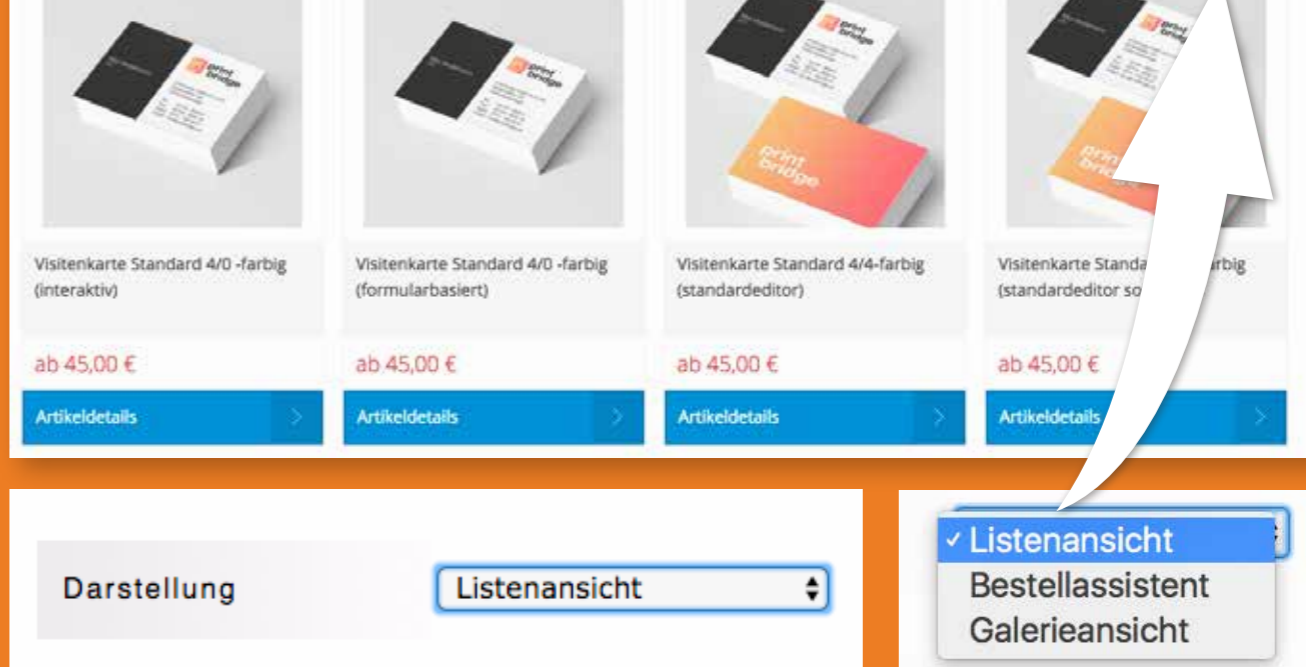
print bridge

print bridge

print bridge

print bridge

print bridge

print bridge

Visitenkarte Standard 4/0 -farbig (interaktiv)

ab 45,00 €

Artikeldetails

Visitenkarte Standard 4/0 -farbig (formularbasiert)

ab 45,00 €

Artikeldetails

Visitenkarte Standard 4/4-farbig (standardeditor)

ab 45,00 €

Artikeldetails

Visitenkarte Standa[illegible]farbig (standardeditor so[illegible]

ab 45,00 €

Artikeldetails

Darstellung

Listenansicht

✓ Listenansicht
Bestellassistent
Galerieansicht